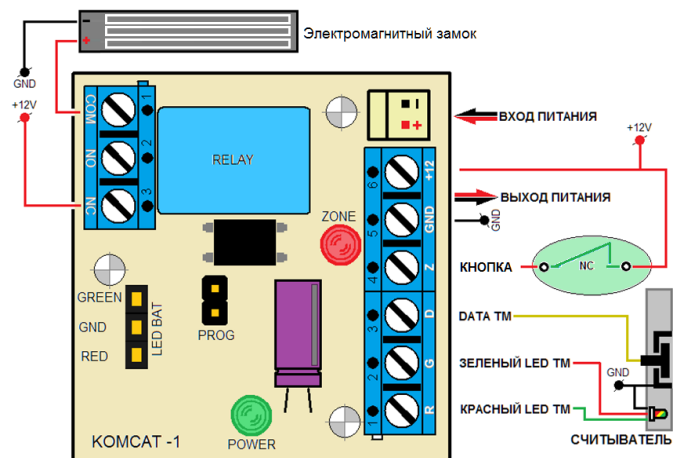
- +
Электромагнитный замок
GND
+12V
COM
NO
NC
1
2
3
RELAY
ZONE
- +
ВХОД ПИТАНИЯ
+12V
6
5
4
3
2
1
+12
GND
Z
D
G
R
ВЫХОД ПИТАНИЯ
GND
КНОПКА
NC
GREEN
GND
RED
LED BAT
PROG
DATA TM
ЗЕЛЕНЫЙ LED TM
GND
КРАСНЫЙ LED TM
КОМСАТ -1
POWER
СЧИТЫВАТЕЛЬ